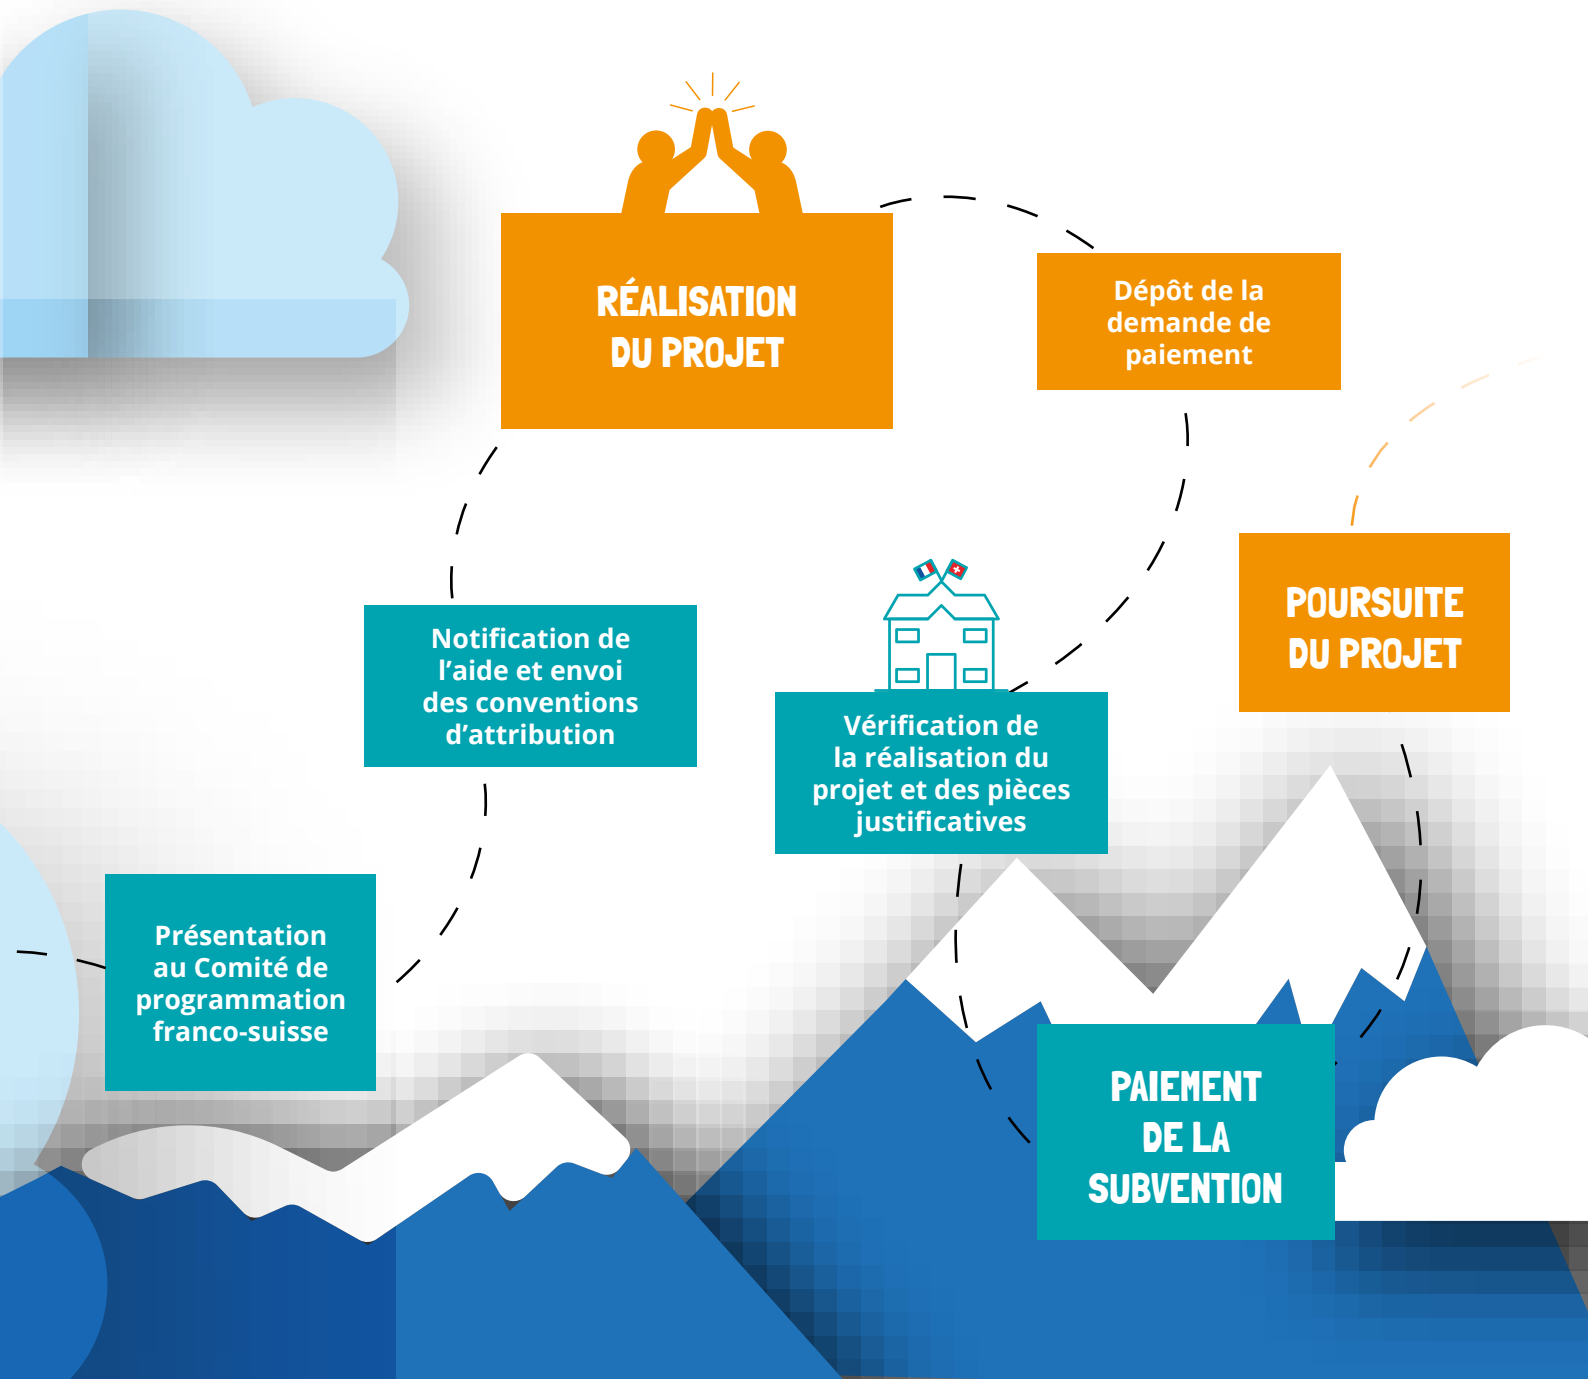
Présentation au Comité de programmation franco-suisse

Notification de l'aide et envoi des conventions d'attribution

RÉALISATION DU PROJET

Dépôt de la demande de paiement

Vérification de la réalisation du projet et des pièces justificatives

PAIEMENT DE LA SUBVENTION

POURSUITE DU PROJET